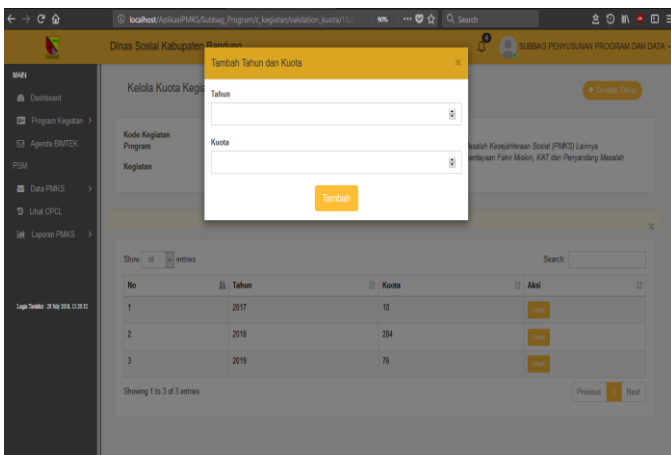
localhost/AplikasiPMKS/Subbag_Program/c_kegiatan/validation_kuota/15.0

90%

Search

Dinas Sosial Kabupaten Bandung

SUBBAG PENYUSUNAN PROGRAM DAN DATA

MAIN

Dashboard

Program Kegiatan

Agenda BIMTEK

PSM

Data PMKS

Lihat CPCL

Laporan PMKS

Login Terakhir : 28 July 2018, 13:28:32

Kelola Kuota Kegia

+ Tambah Tahun

Kode Kegiatan

Program

Kegiatan

asalah Kesejahteraan Sosial (PMKS) Lainnya

erdayaan Fakir Miskin, KAT dan Penyandang Masalah

Tambah Tahun dan Kuota

Tahun

Kuota

Tambah

Show 10 entries

Search:

| No | Tahun | Kuota | Aksi |
|---|---|---|---|
| 1 | 2017 | 10 | Ubah |
| 2 | 2018 | 204 | Ubah |
| 3 | 2019 | 76 | Ubah |

Showing 1 to 3 of 3 entries

Previous 1 Next